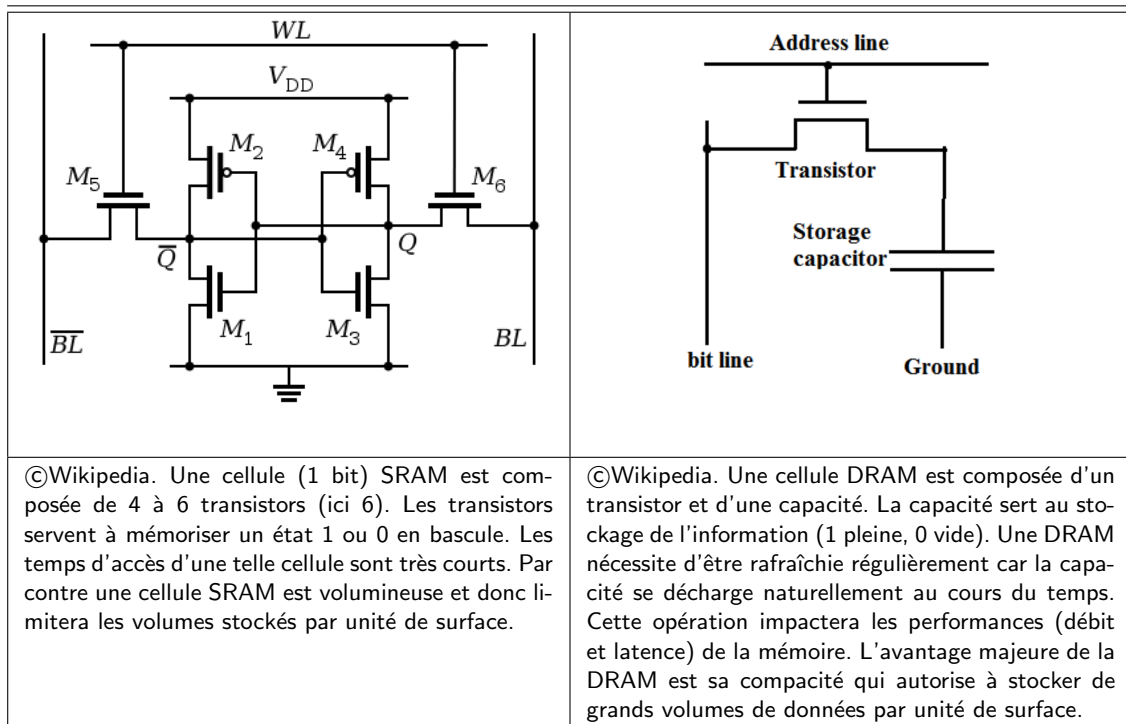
| $WL$ $V_{DD}$ $M_2$ $M_4$ $M_5$ $M_6$ $\overline{Q}$ $Q$ $M_1$ $M_3$ $\overline{BL}$ $BL$ | Address line Transistor Storage capacitor bit line Ground |
|---|---|
| ©Wikipedia. Une cellule (1 bit) SRAM est composée de 4 à 6 transistors (ici 6). Les transistors servent à mémoriser un état 1 ou 0 en bascule. Les temps d'accès d'une telle cellule sont très courts. Par contre une cellule SRAM est volumineuse et donc limitera les volumes stockés par unité de surface. | ©Wikipedia. Une cellule DRAM est composée d'un transistor et d'une capacité. La capacité sert au stockage de l'information (1 pleine, 0 vide). Une DRAM nécessite d'être rafraîchie régulièrement car la capacité se décharge naturellement au cours du temps. Cette opération impactera les performances (débit et latence) de la mémoire. L'avantage majeure de la DRAM est sa compacité qui autorise à stocker de grands volumes de données par unité de surface. |